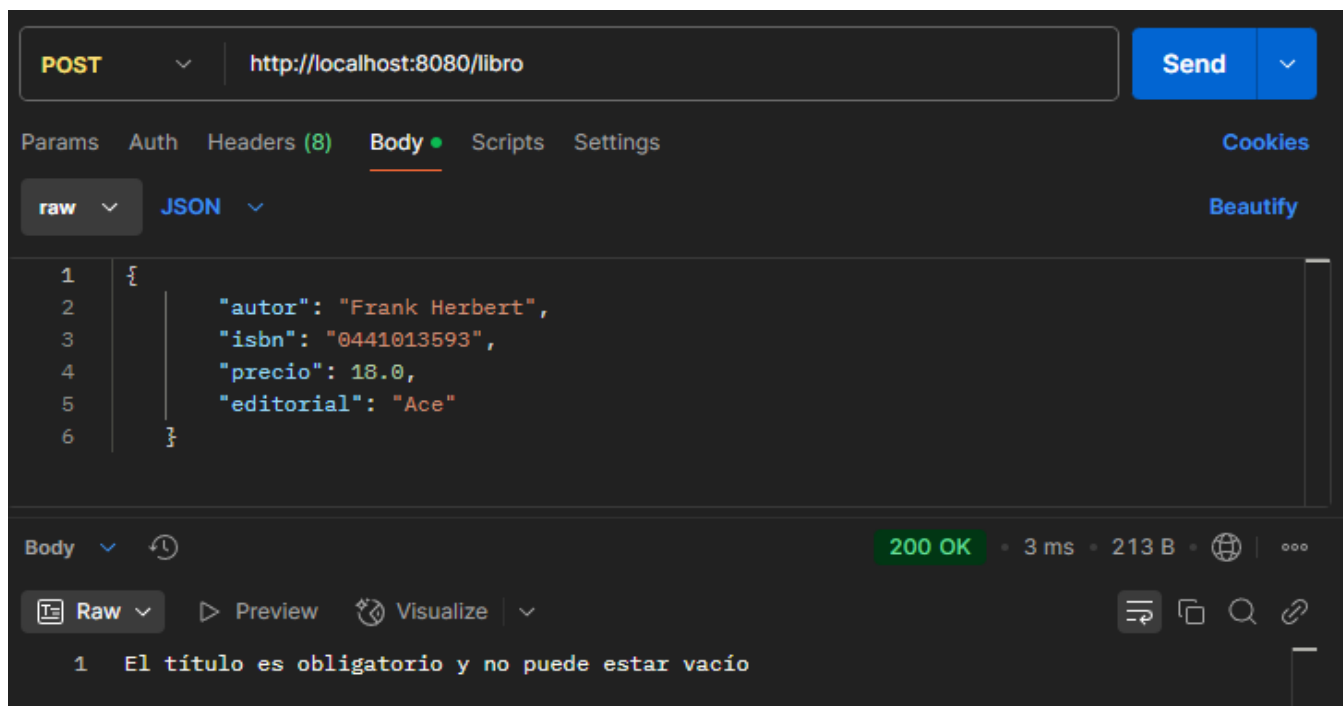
POST http://localhost:8080/libro Send

Params Auth Headers (8) Body Scripts Settings Cookies

raw JSON Beautify

1 {
2 "autor": "Frank Herbert",
3 "isbn": "0441013593",
4 "precio": 18.0,
5 "editorial": "Ace"
6 }

Body 200 OK 3 ms 213 B

Raw Preview Visualize

1 El título es obligatorio y no puede estar vacío